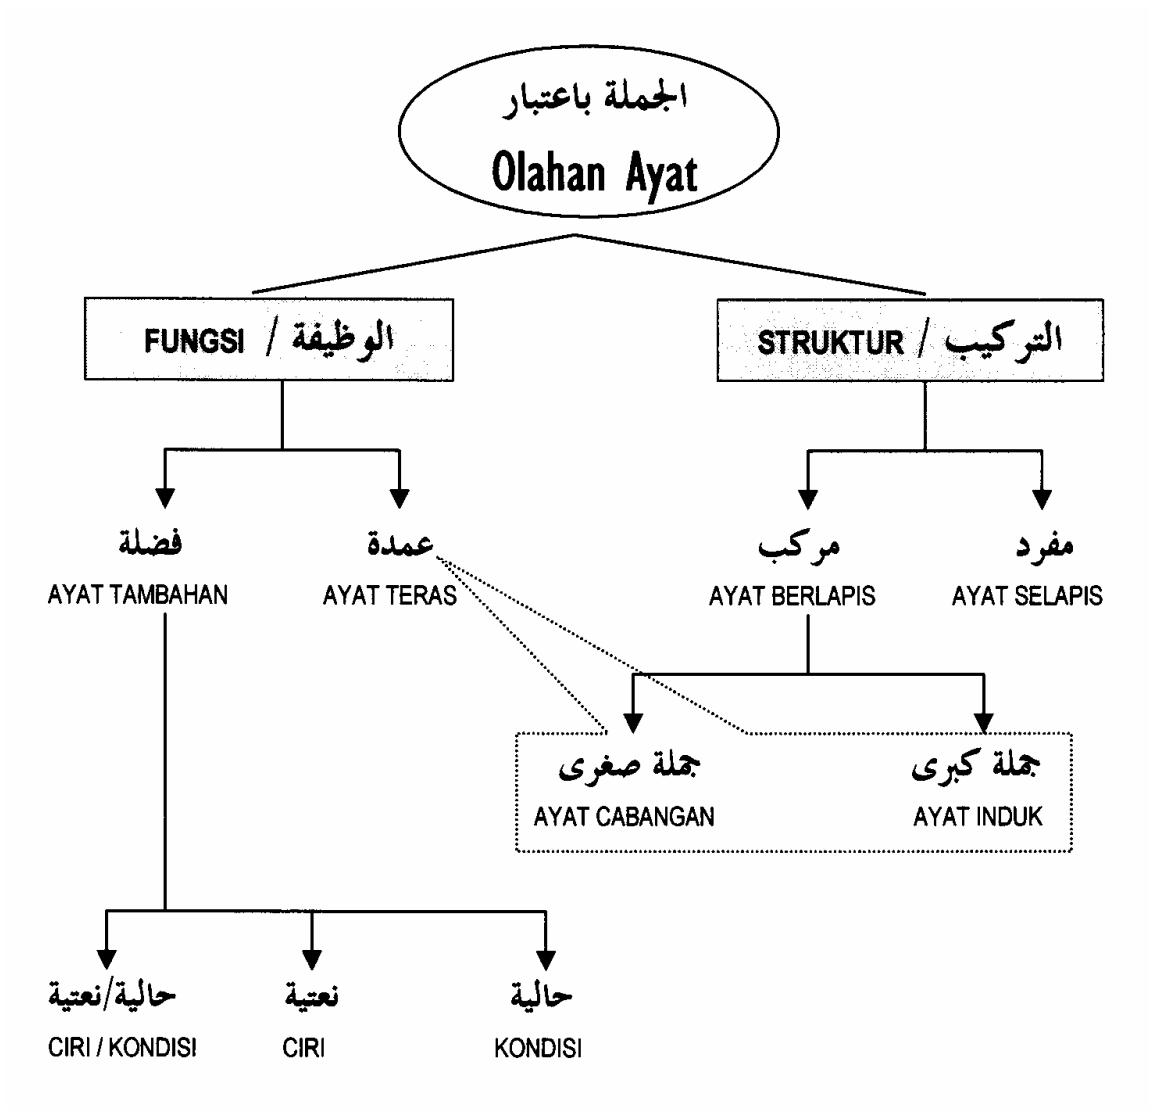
الجملة باعتبار
Olahan Ayat

FUNGSI / الوظيفة

STRUKTUR / التركيب

فضلة
AYAT TAMBAHAN

عمدة
AYAT TERAS

مركب
AYAT BERLAPIS

مفرد
AYAT SELAPIS

جملة صغرى
AYAT CABANGAN

جملة كبرى
AYAT INDUK

حالية/نعتية
CIRI / KONDISI

نعتية
CIRI

حالية
KONDISI